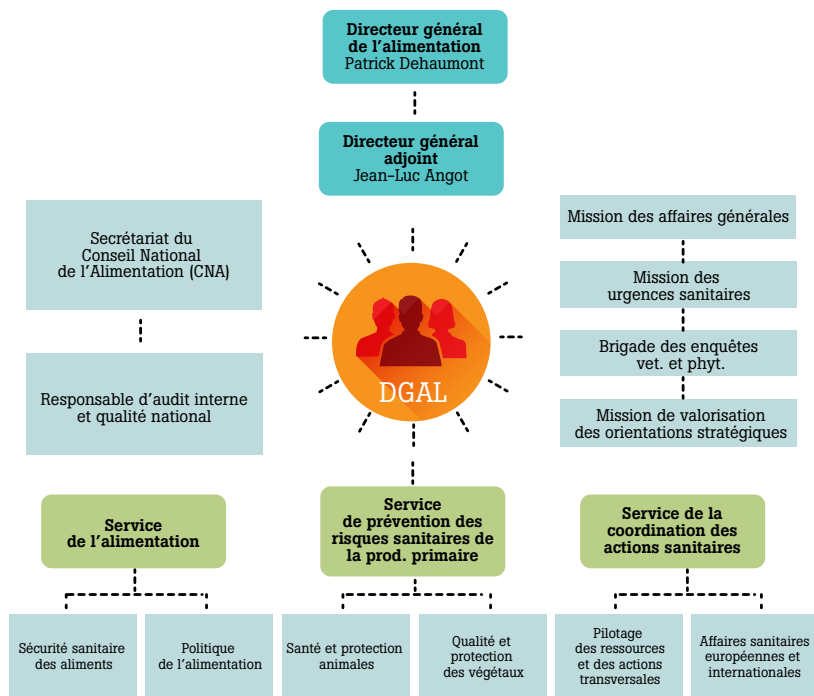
Directeur général de l'alimentation
Patrick Dehaumont

Directeur général adjoint
Jean-Luc Angot

Secrétariat du Conseil National de l'Alimentation (CNA)

Responsable d'audit interne et qualité national

DGAL

Mission des affaires générales

Mission des urgences sanitaires

Brigade des enquêtes vet. et phyt.

Mission de valorisation des orientations stratégiques

Service de l'alimentation

Service de prévention des risques sanitaires de la prod. primaire

Service de la coordination des actions sanitaires

Sécurité sanitaire des aliments

Politique de l'alimentation

Santé et protection animales

Qualité et protection des végétaux

Pilotage des ressources et des actions transversales

Affaires sanitaires européennes et internationales